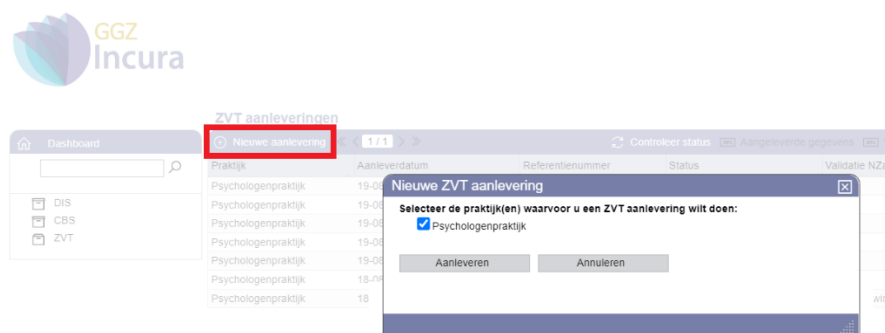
GGZ
Incura

ZVT aanleveringen

Dashboard

DIS
CBS
ZVT

Nieuwe aanlevering
1 / 1
Controleer status
Aangeleverde gegevens

| Praktijk | Aanleverdatum | Referentienummer | Status | Validatie NZa |
|---|---|---|---|---|
| Psychologenpraktijk | 19-08 | | | |
| Psychologenpraktijk | 19-08 | | | |
| Psychologenpraktijk | 19-08 | | | |
| Psychologenpraktijk | 19-08 | | | |
| Psychologenpraktijk | 19-08 | | | |
| Psychologenpraktijk | 18-08 | | | |
| Psychologenpraktijk | 18 | | | |

Nieuwe ZVT aanlevering

Selecteer de praktijk(en) waarvoor u een ZVT aanlevering wilt doen:

Psychologenpraktijk

Aanleveren
Annuleren